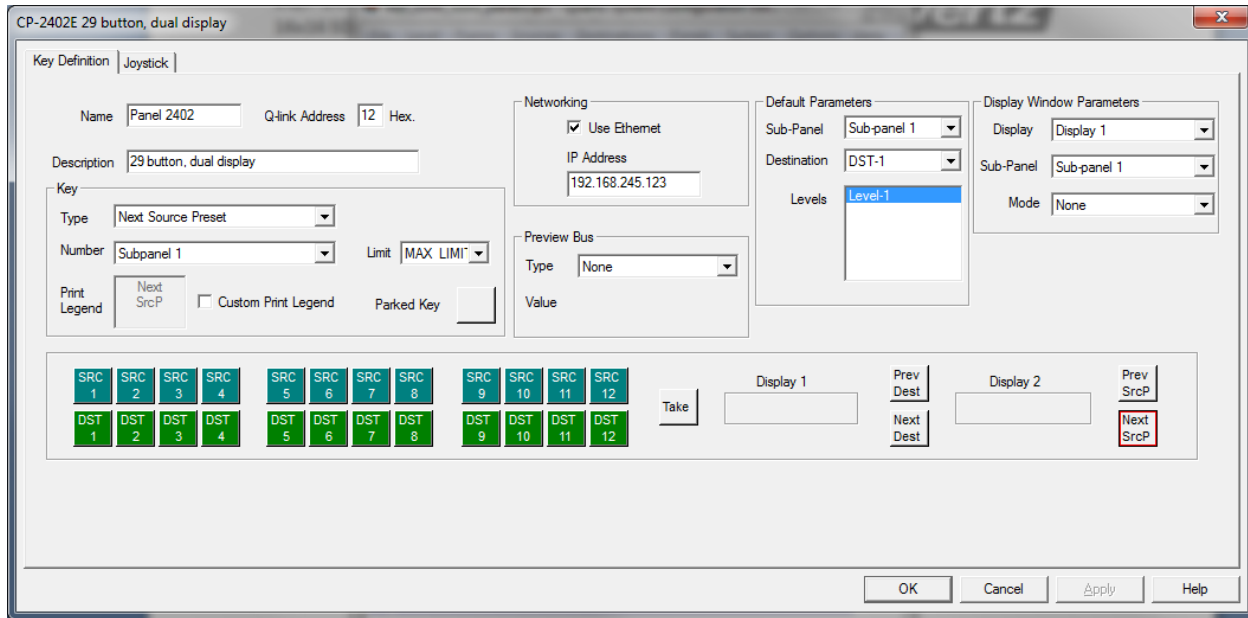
CP-2402E 29 button, dual display

Key Definition | Joystick

Name Panel 2402
Q-link Address 12 Hex.
Description 29 button, dual display

Key
Type Next Source Preset
Number Subpanel 1
Limit MAX LIMI
Print Legend Next SrcP
Custom Print Legend
Parked Key

Networking
Use Ethernet
IP Address
192.168.245.123

Preview Bus
Type None
Value

Default Parameters
Sub-Panel Sub-panel 1
Destination DST-1
Levels Level-1

Display Window Parameters
Display Display 1
Sub-Panel Sub-panel 1
Mode None

SRC 1 SRC 2 SRC 3 SRC 4 SRC 5 SRC 6 SRC 7 SRC 8 SRC 9 SRC 10 SRC 11 SRC 12
DST 1 DST 2 DST 3 DST 4 DST 5 DST 6 DST 7 DST 8 DST 9 DST 10 DST 11 DST 12
Take
Display 1
Prev Dest
Next Dest
Display 2
Prev SrcP
Next SrcP

OK Cancel Apply Help